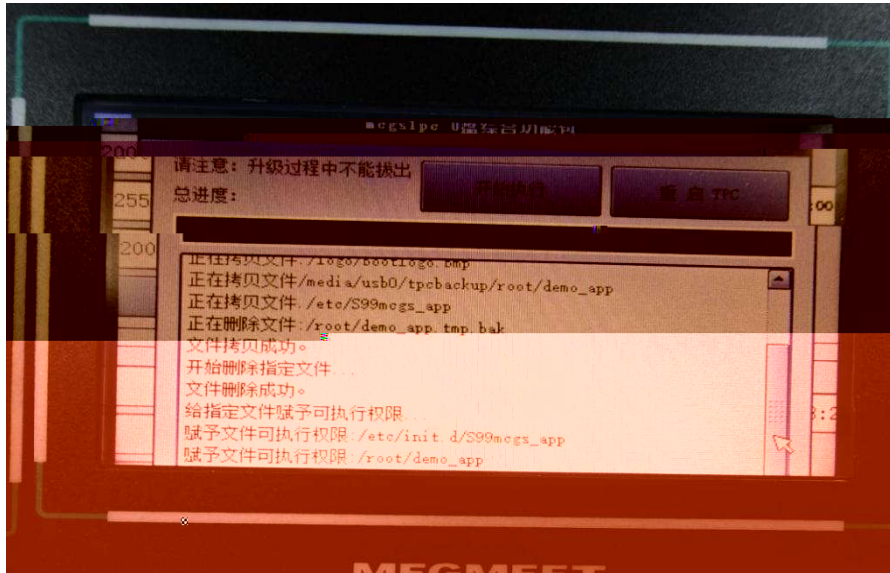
mcgstpc U盘综合功能包

200

请注意：升级过程中不能拔出

总进度：

255

开始操作

重 启 TPC

00

200

正在拷贝文件：/logo/bootlogo.bmp
正在拷贝文件/media/usb0/tpcbackup/root/demo_app
正在拷贝文件：/etc/S99mcgs_app
正在删除文件：/root/demo_app.tmp.bak
文件拷贝成功。
开始删除指定文件...
文件删除成功。
给指定文件赋予可执行权限...
赋予文件可执行权限：/etc/init.d/S99mcgs_app
赋予文件可执行权限：/root/demo_app

3:2

MEGMEET